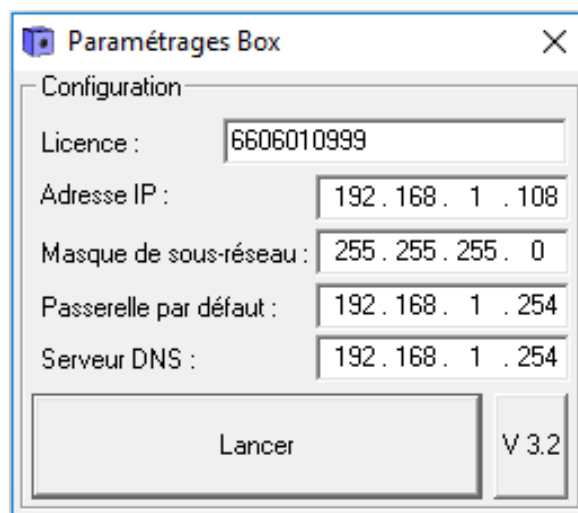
Paramétrages Box

×

Configuration

Licence : 6606010999

Adresse IP : 192 . 168 . 1 . 108

Masque de sous-réseau : 255 . 255 . 255 . 0

Passerelle par défaut : 192 . 168 . 1 . 254

Serveur DNS : 192 . 168 . 1 . 254

Lancer

V 3.2